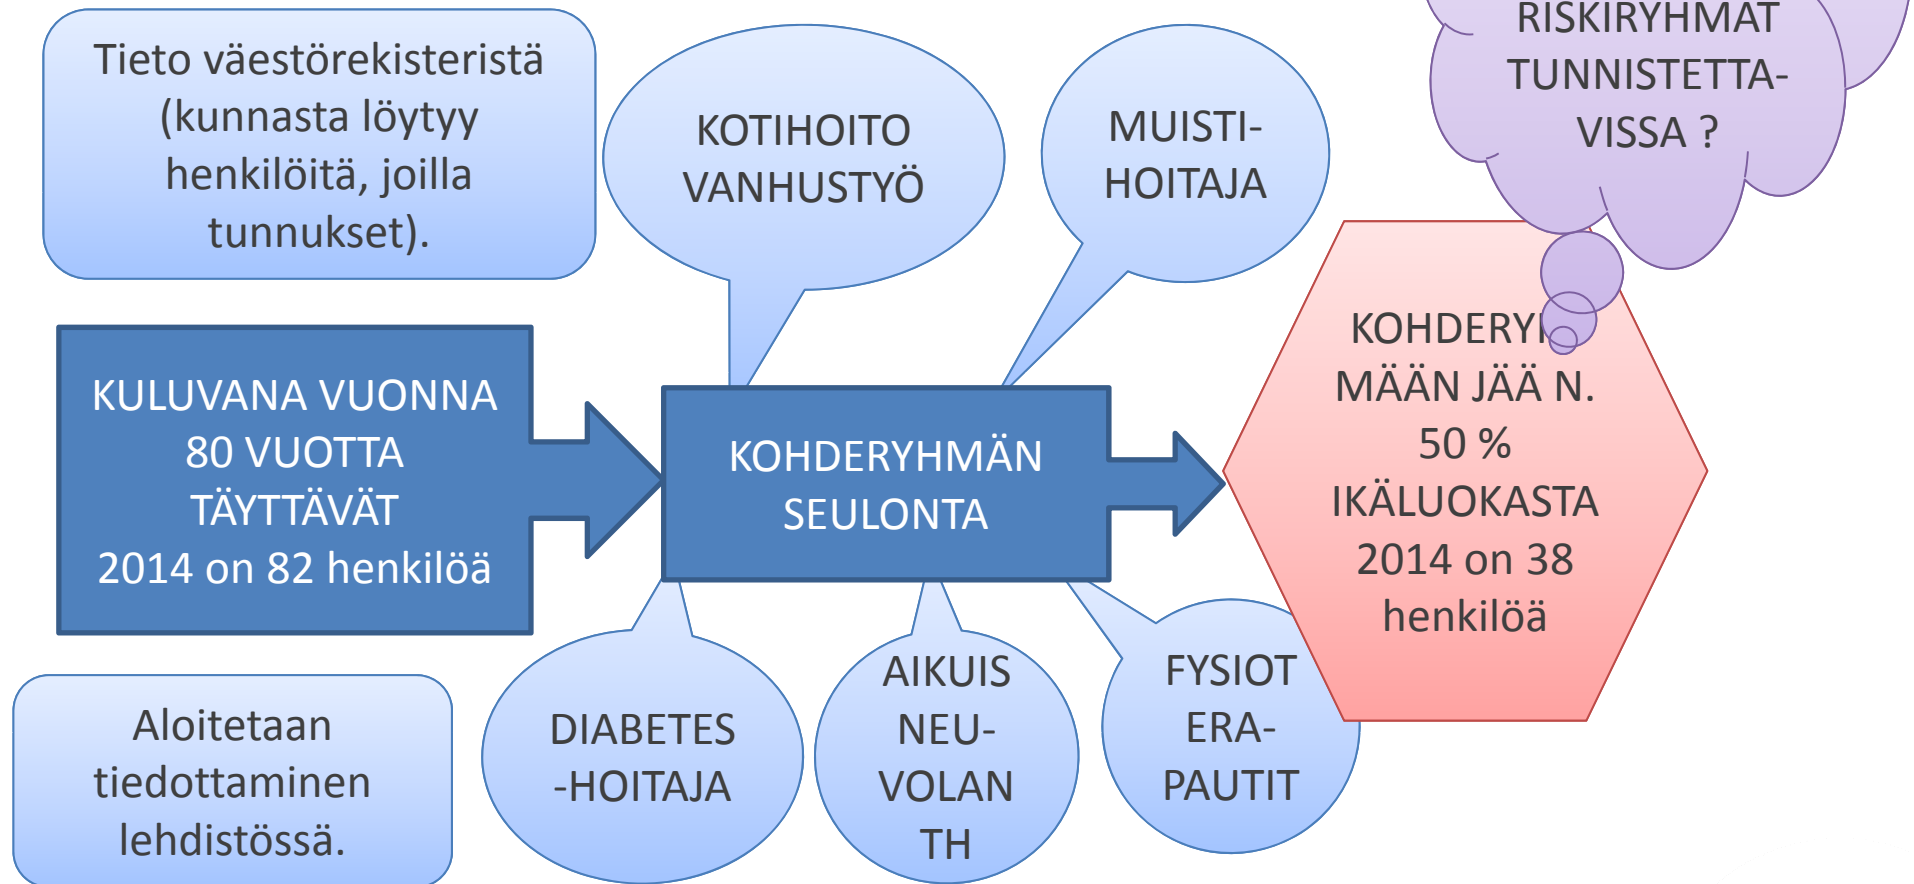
Tieto väestörekisteristä (kunnasta löytyy henkilöitä, joilla tunnukset).

KOTIHOITO VANHUSTYÖ

MUISTI-HOITAJA

RISKIRYHMÄT TUNNISTETTA-VISSA ?

KULUVANA VUONNA 80 VUOTTA TÄYTTÄVÄT 2014 on 82 henkilöä

KOHDERYHMÄN SEULONTA

KOHDERY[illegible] MÄÄN JÄÄ N. 50 % IKÄLUOKASTA 2014 on 38 henkilöä

Aloitetaan tiedottaminen lehdistössä.

DIABETES -HOITAJA

AIKUIS NEU-VOLAN TH

FYSIOT ERA-PAUTIT